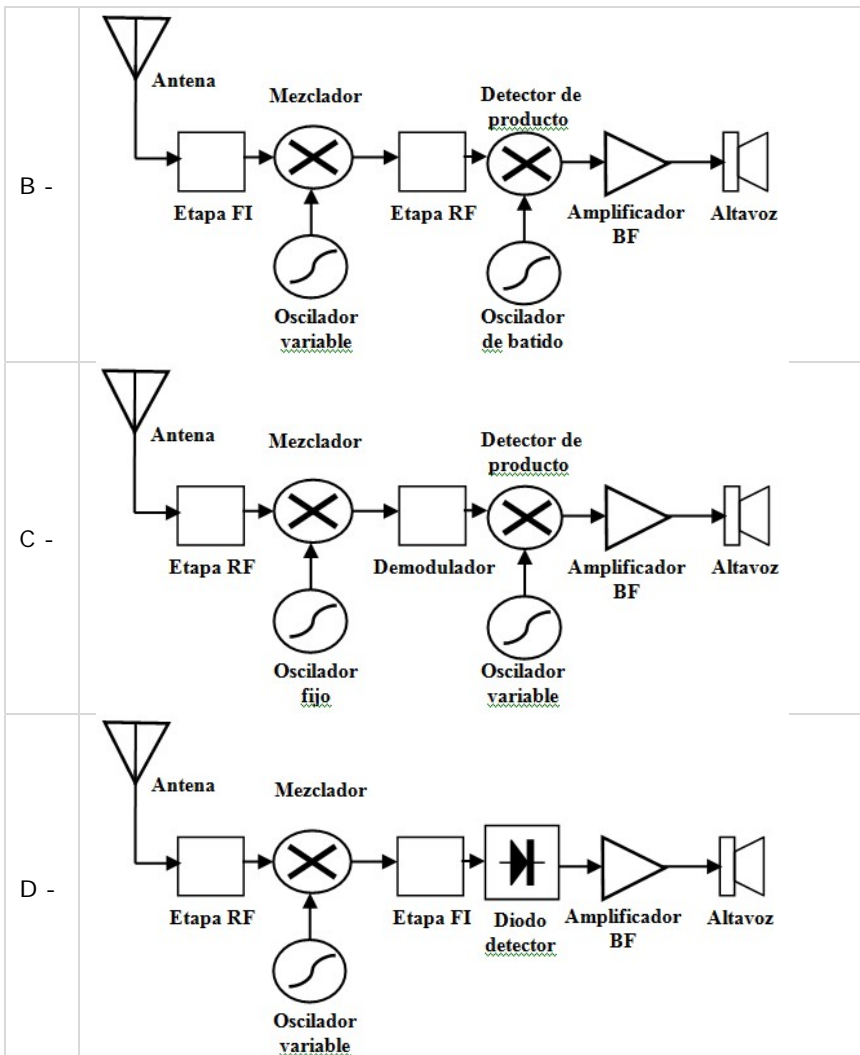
B -

Antena

Mezclador

Detector de producto

Etapa FI

Etapa RF

Amplificador BF

Altavoz

Oscilador variable

Oscilador de batido

C -

Antena

Mezclador

Detector de producto

Etapa RF

Demodulador

Amplificador BF

Altavoz

Oscilador fijo

Oscilador variable

D -

Antena

Mezclador

Etapa RF

Etapa FI

Diodo detector

Amplificador BF

Altavoz

Oscilador variable